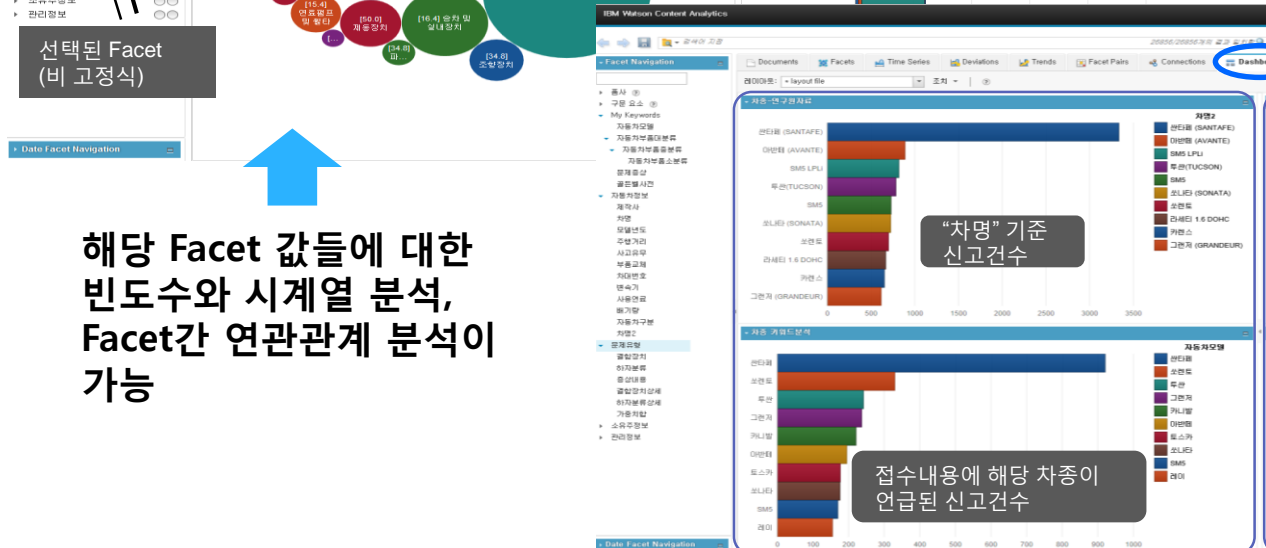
소유주정보
관리정보

선택된 Facet
(비 고정식)

Date Facet Navigation

[15.4] 연료펌프 및 필터
[50.0] 제동장치
[16.4] 승차 및 실내장치
[34.8] 파...
[34.8] 조향장치

해당 Facet 값들에 대한 빈도수와 시계열 분석, Facet간 연관관계 분석이 가능

IBM Watson Content Analytics

Documents | Facets | Time Series | Deviations | Trends | Facet Pairs | Connections | Dashb

Facet Navigation

레이아웃: layout file | 조치

차종-연구원자료

차명2

| 싼타페 (SANTAFE) |
|---|
| 아반떼 (AVANTE) |
| SM5 LPLi |
| 투싼(TUCSON) |
| SM5 |
| 쏘나타 (SONATA) |
| 쏘렌토 |
| 라세티 1.6 DOHC |
| 카렌스 |
| 그랜저 (GRANDEUR) |

0 500 1000 1500 2000 2500 3000 3500

“차명” 기준 신고건수

홍사
구문 요소
My Keywords
자동차모델
자동차부품대분류
자동차부품중분류
자동차부품소분류
문제증상
결함발생 사전
자동차정보
제작사
차명
모델년도
주행거리
사고유무
부품교체
차대번호
변속기
사용연료
배기량
자동차구분
차명2
문제유형
결함장치
하자분류
증상내용
결함장치상세
하자분류상세
가용처합
소유주정보
관리정보

차종 키워드분석

자동차모델

| 싼타페 |
|---|
| 쏘렌토 |
| 투싼 |
| 그랜저 |
| 카니발 |
| 아반떼 |
| 토스카 |
| 쏘나타 |
| SM5 |
| 레이 |

0 100 200 300 400 500 600 700 800 900 1000

접수내용에 해당 차종이 언급된 신고건수

Date Facet Navigation